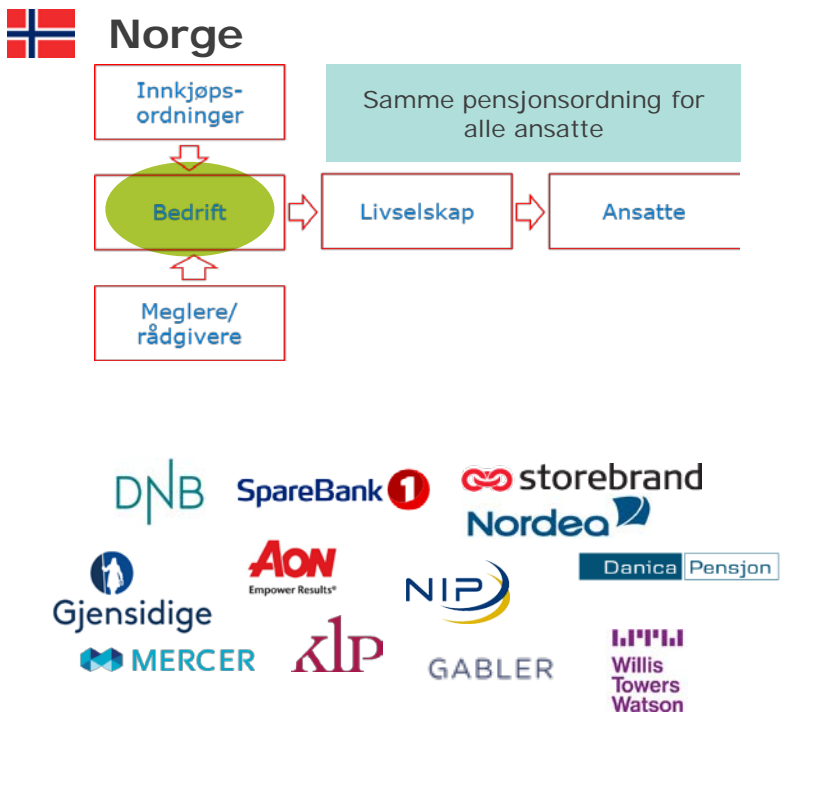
Norge

Innkjøpsordninger

Samme pensjonsordning for alle ansatte

Bedrift

Livselskap

Ansatte

Meglere/ rådgivere

DNB

SpareBank 1

storebrand

Nordea

Gjensidige

AON
Empower Results®

NIP

Danica Pensjon

MERCER

KLP

GABLER

Willis Towers Watson